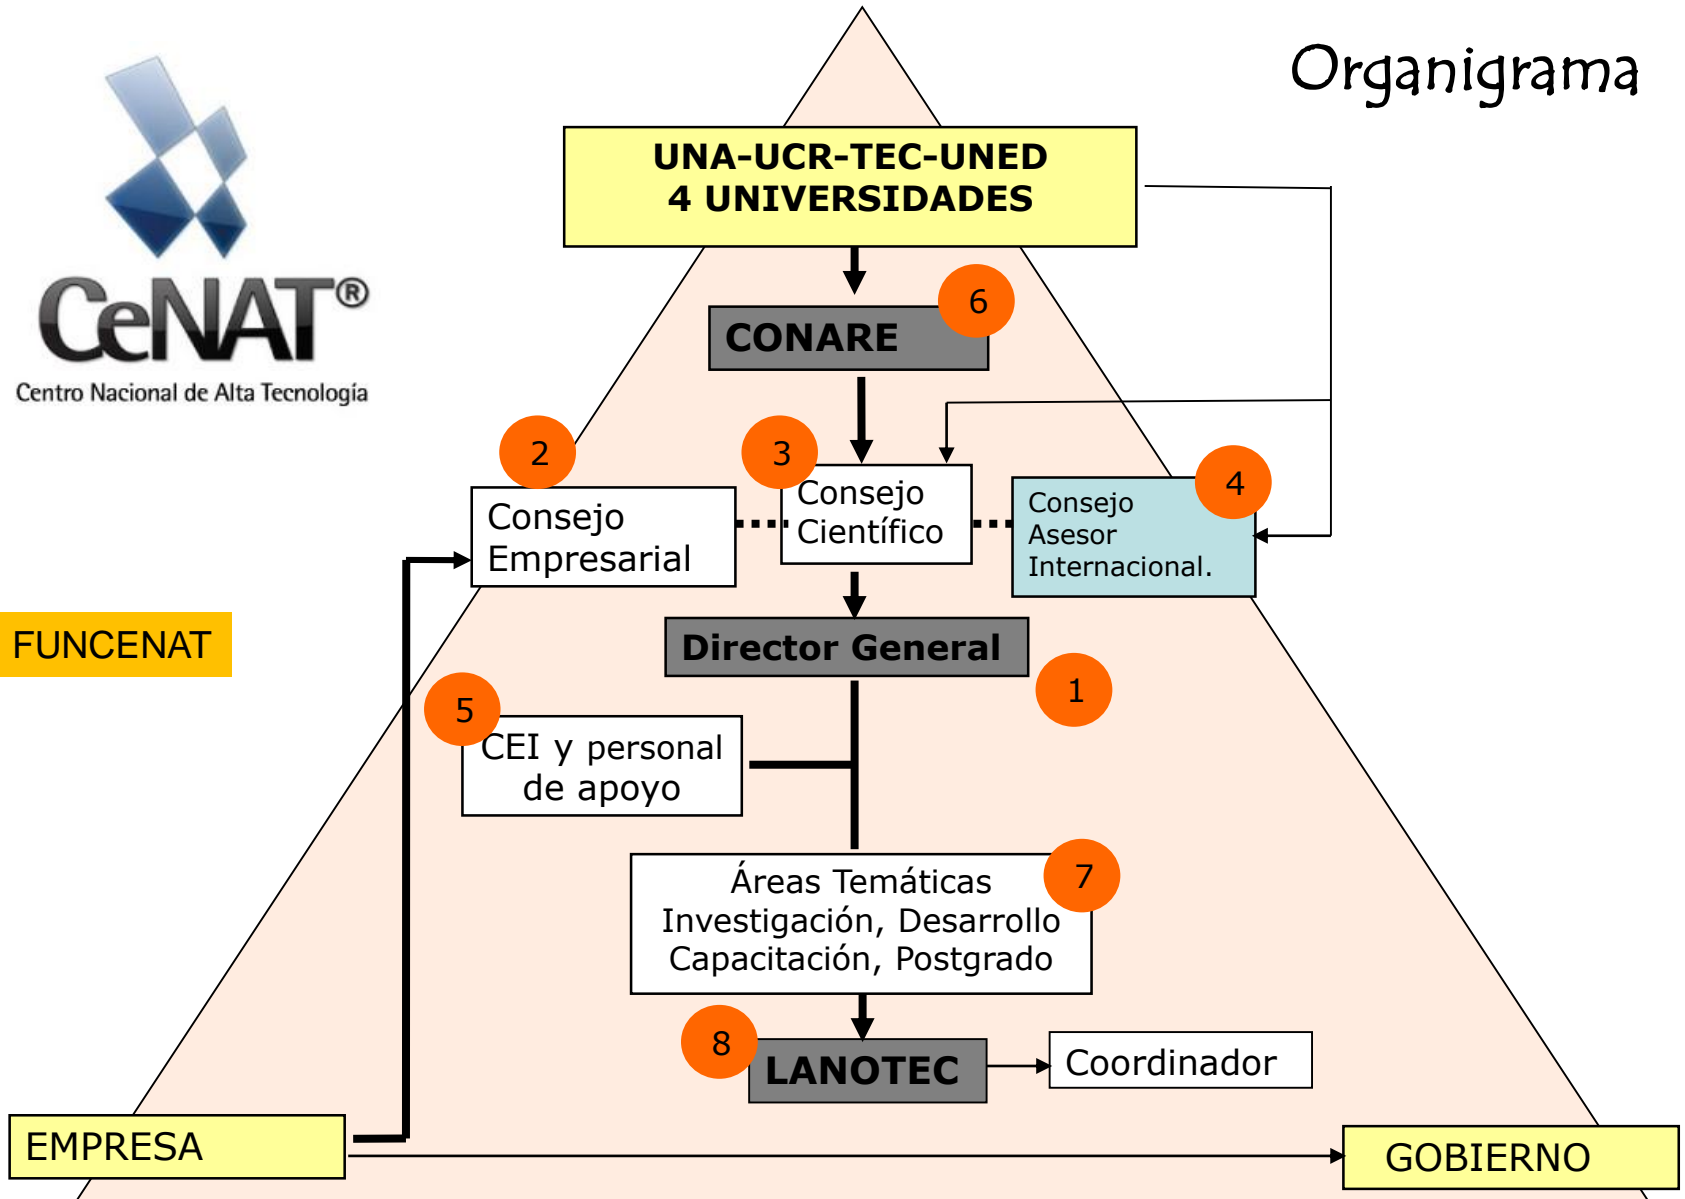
CeNAT®
Centro Nacional de Alta Tecnología

Organigrama

UNA-UCR-TEC-UNED
4 UNIVERSIDADES

6
CONARE

2
Consejo Empresarial

3
Consejo Científico

4
Consejo Asesor Internacional.

FUNCENAT

Director General

1

5
CEI y personal de apoyo

Áreas Temáticas
Investigación, Desarrollo
Capacitación, Postgrado

7

8
LANOTEC

Coordinador

EMPRESA

GOBIERNO